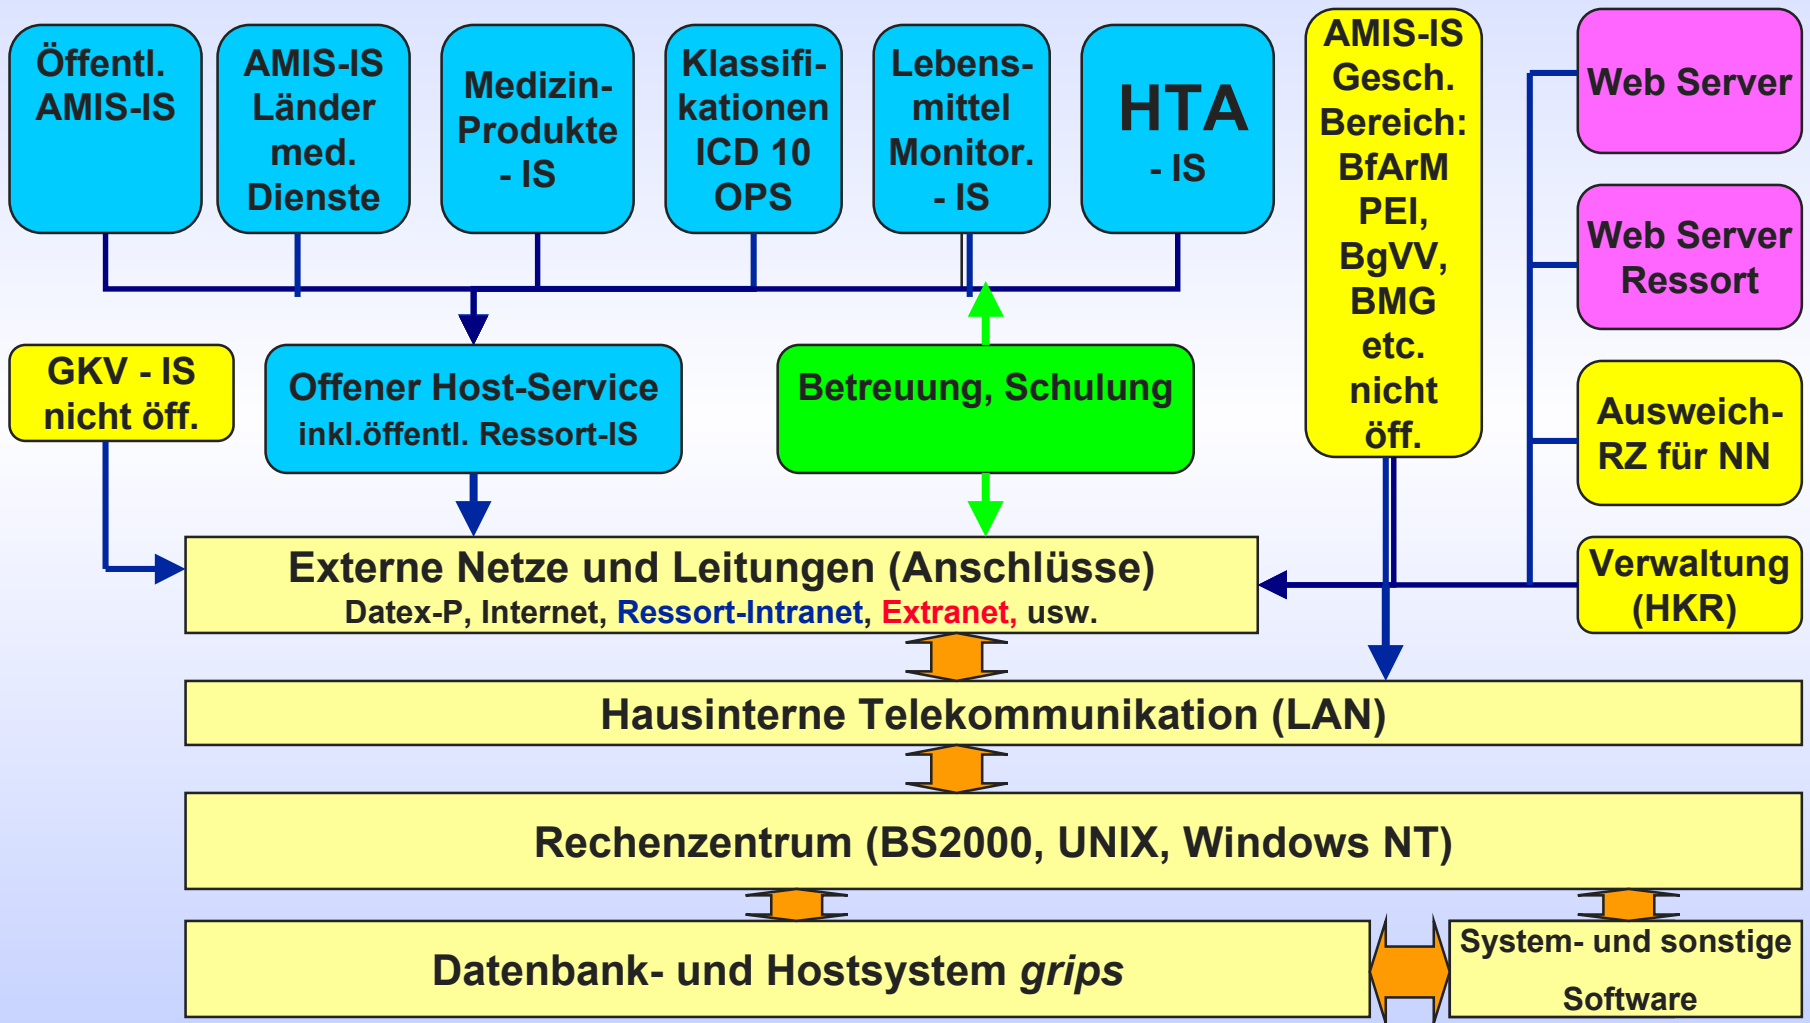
Öffentl. AMIS-IS

AMIS-IS Länder med. Dienste

Medizin-Produkte - IS

Klassifikationen ICD 10 OPS

Lebensmittel Monitor. - IS

HTA - IS

AMIS-IS Gesch. Bereich: BfArM PEI, BgVV, BMG etc. nicht öff.

Web Server

Web Server Ressort

Ausweich-RZ für NN

Verwaltung (HKR)

GKV - IS nicht öff.

Offener Host-Service inkl.öffentl. Ressort-IS

Betreuung, Schulung

Externe Netze und Leitungen (Anschlüsse)
Datex-P, Internet, Ressort-Intranet, Extranet, usw.

Hausinterne Telekommunikation (LAN)

Rechenzentrum (BS2000, UNIX, Windows NT)

Datenbank- und Hostsystem *grips*

System- und sonstige Software